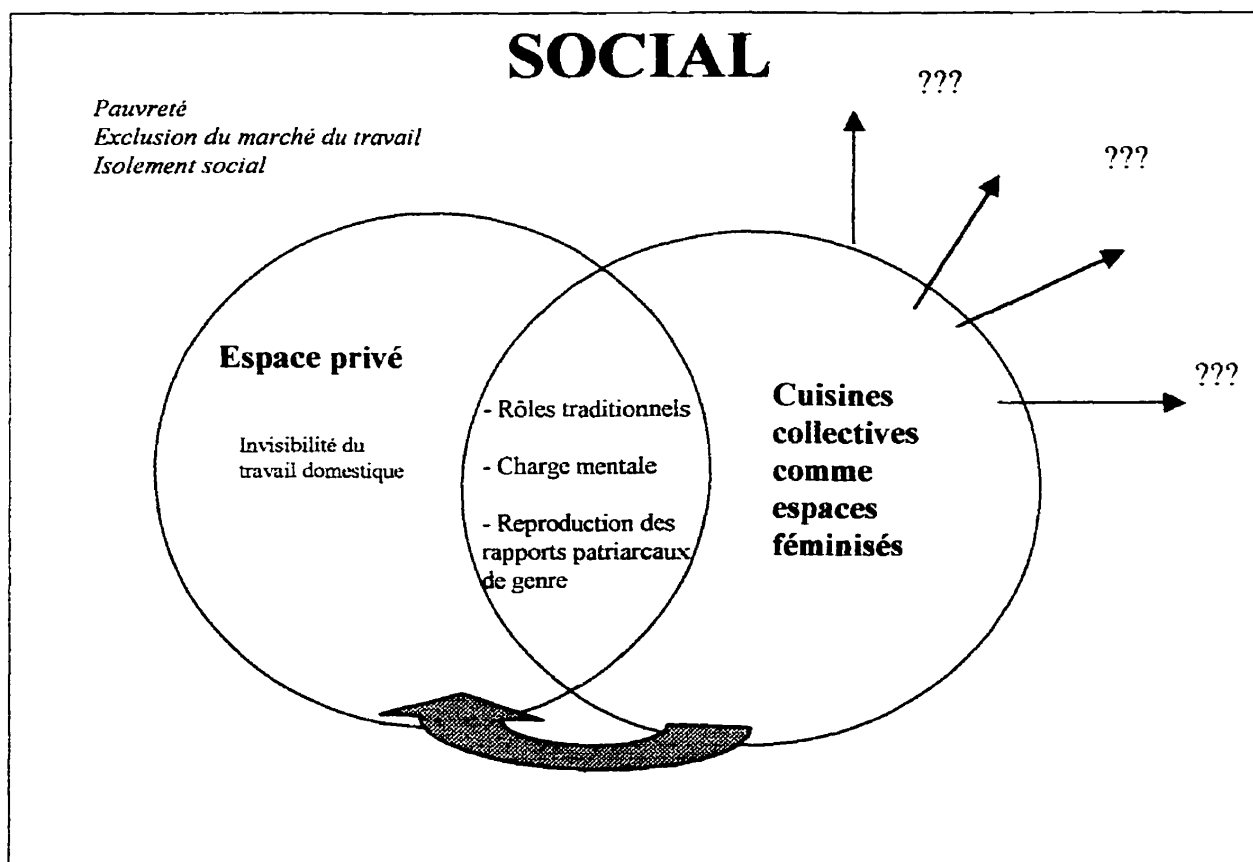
SOCIAL

Pauvreté
Exclusion du marché du travail
Isolement social

???

???

???

Espace privé

Invisibilité du travail domestique

- Rôles traditionnels

- Charge mentale

- Reproduction des rapports patriarcaux de genre

Cuisines collectives comme espaces féminisés